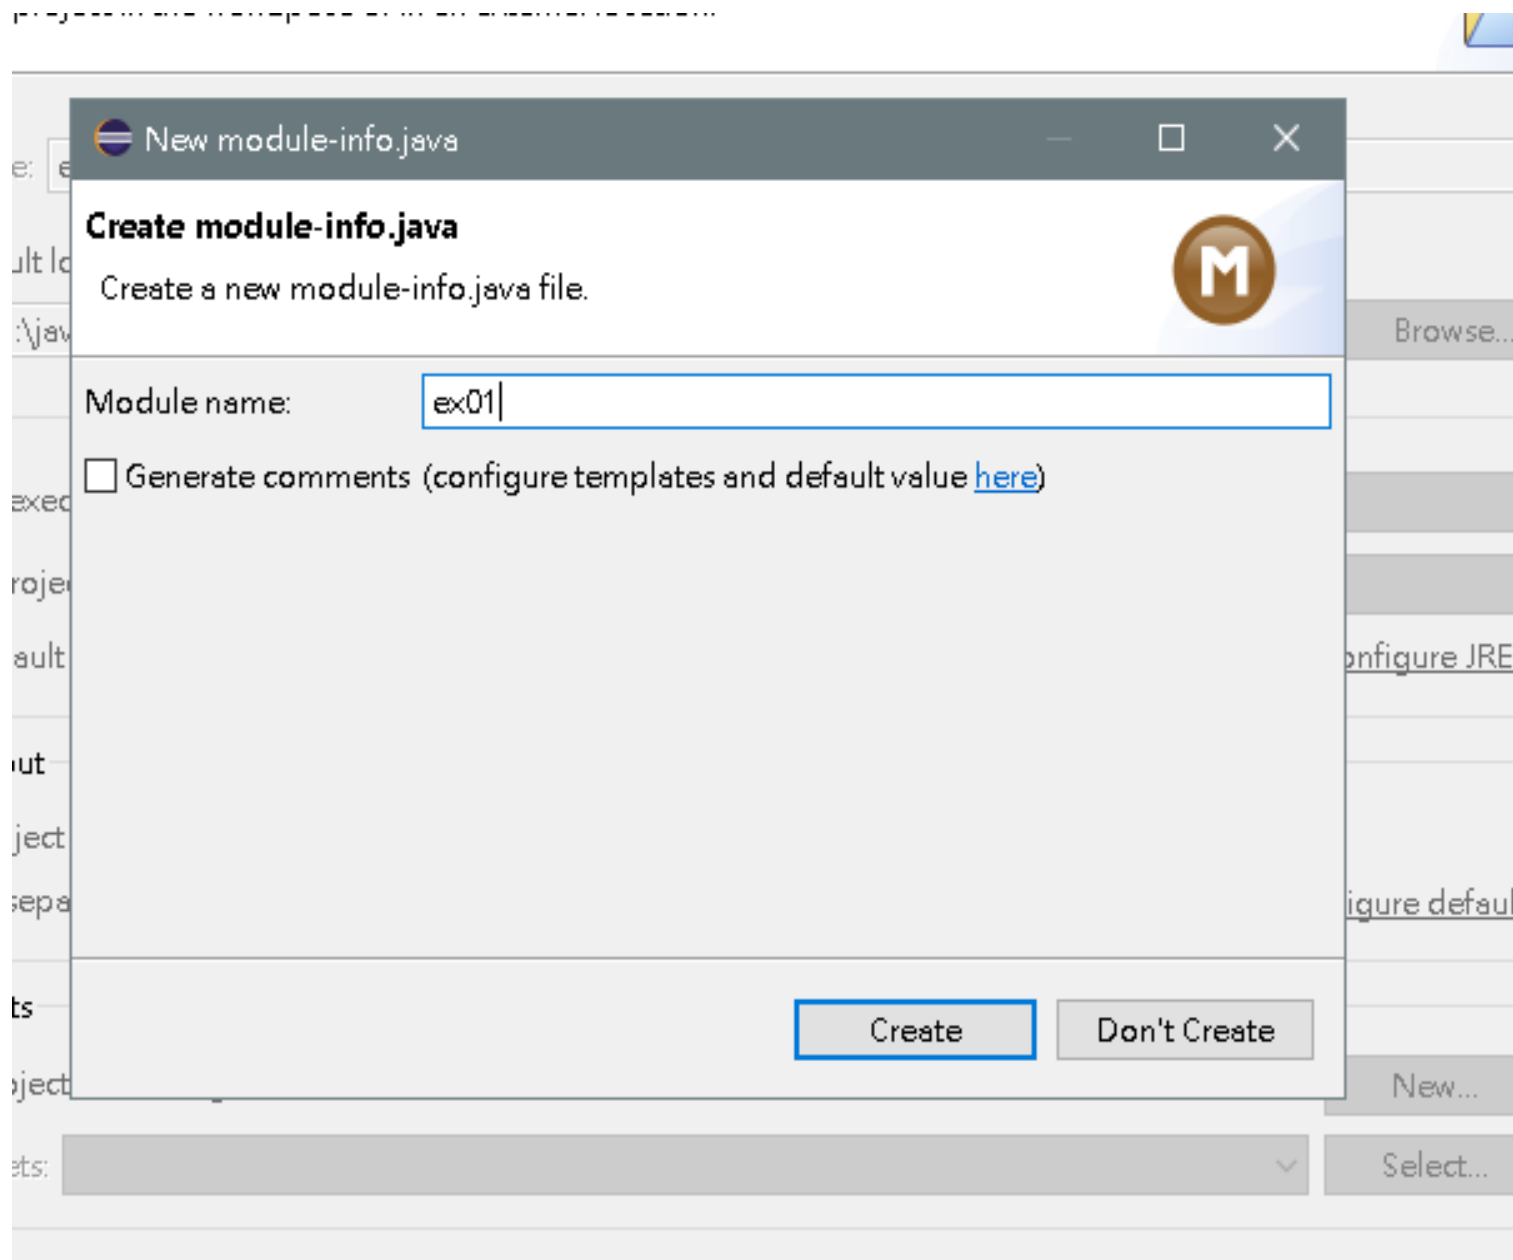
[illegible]

e: e

ılt lc

:\jav

Browse...

exec

roje

ault

onfigure JRE

ıut

ject

sepa

igure defaul

ts

oject

New...

ets:

Select...

New module-info.java

Create module-info.java

Create a new module-info.java file.

M

Module name: ex01

Generate comments (configure templates and default value here)

Create

Don't Create